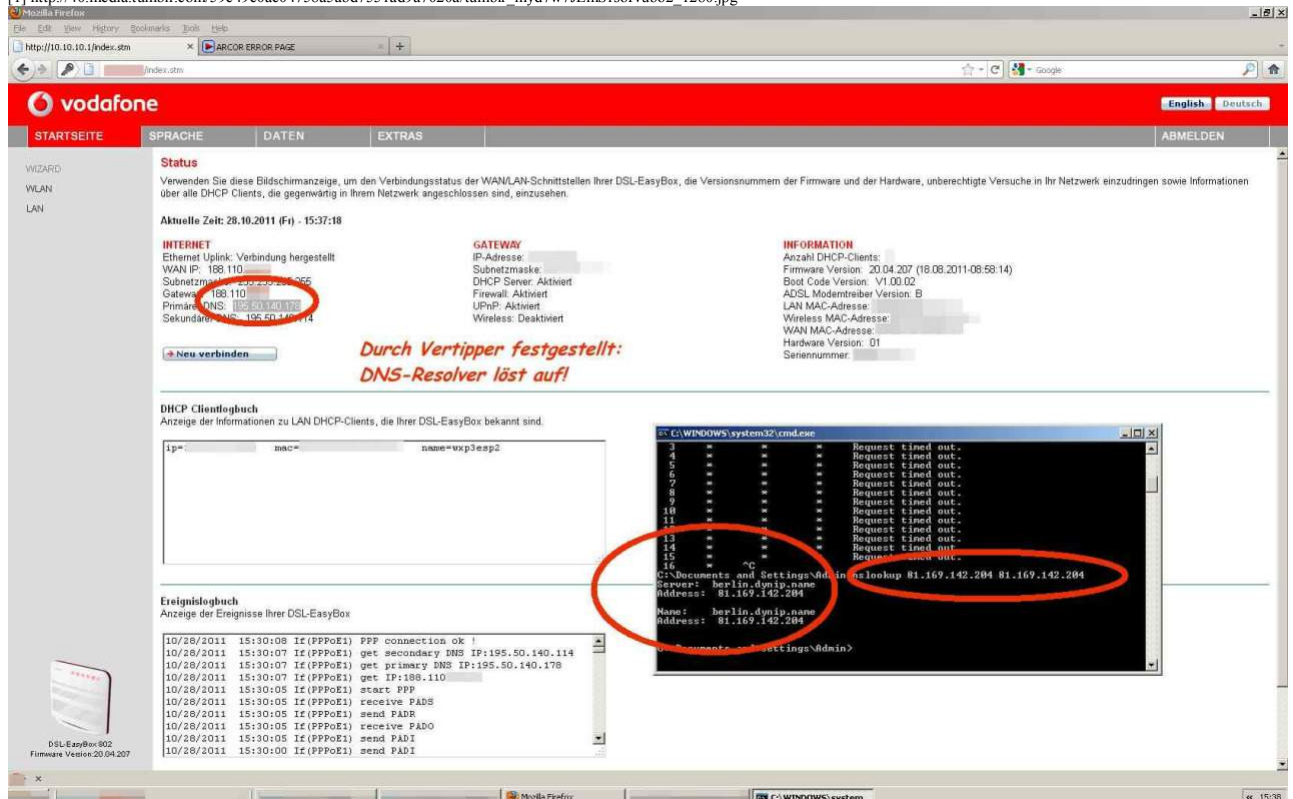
[1] http://40.media.tumblr.com/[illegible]_1280.jpg

Mozilla Firefox
File Edit View History Bookmarks Tools Help
http://10.10.10.1/index.stm
ARCOR ERROR PAGE
/index.stm
Google

vodafone
English Deutsch
STARTSEITE SPRACHE DATEN EXTRAS ABMELDEN

WIZARD
WLAN
LAN

Status
Verwenden Sie diese Bildschirmanzeige, um den Verbindungsstatus der WAN/LAN-Schnittstellen Ihrer DSL-EasyBox, die Versionsnummern der Firmware und der Hardware, unberechtigte Versuche in Ihr Netzwerk einzudringen sowie Informationen über alle DHCP Clients, die gegenwärtig in Ihrem Netzwerk angeschlossen sind, einzusehen.

Aktuelle Zeit: 28.10.2011 (Fr) - 15:37:18

INTERNET
Ethernet Uplink: Verbindung hergestellt
WAN IP: 188.110.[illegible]
Subnetzmaske: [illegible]
Gateway: 188.110.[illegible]
Primärer DNS: 195.50.140.178
Sekundärer DNS: 195.50.140.114

GATEWAY
IP-Adresse:
Subnetzmaske:
DHCP Server: Aktiviert
Firewall: Aktiviert
UPnP: Aktiviert
Wireless: Deaktiviert

INFORMATION
Anzahl DHCP-Clients:
Firmware Version: 20.04.207 (18.08.2011-08:58:14)
Boot Code Version: V1.00.02
ADSL Modemtreiber Version: B
LAN MAC-Adresse:
Wireless MAC-Adresse:
WAN MAC-Adresse:
Hardware Version: 01
Seriennummer:

Neu verbinden

Durch Vertipper festgestellt:
DNS-Resolver löst auf!

DHCP Clientlogbuch
Anzeige der Informationen zu LAN DHCP-Clients, die Ihrer DSL-EasyBox bekannt sind.

ip= mac= name=vxp3esp2

Ereignislogbuch
Anzeige der Ereignisse Ihrer DSL-EasyBox

10/28/2011 15:30:08 If(PPPoE1) PPP connection ok !
10/28/2011 15:30:07 If(PPPoE1) get secondary DNS IP:195.50.140.114
10/28/2011 15:30:07 If(PPPoE1) get primary DNS IP:195.50.140.178
10/28/2011 15:30:07 If(PPPoE1) get IP:188.110
10/28/2011 15:30:05 If(PPPoE1) start PPP
10/28/2011 15:30:05 If(PPPoE1) receive PADS
10/28/2011 15:30:05 If(PPPoE1) send PADR
10/28/2011 15:30:05 If(PPPoE1) receive PADO
10/28/2011 15:30:05 If(PPPoE1) send PADI
10/28/2011 15:30:00 If(PPPoE1) send PADI

DSL-EasyBox 802
Firmware Version:20.04.207

C:\WINDOWS\system32\cmd.exe
3 * * * Request timed out.
4 * * * Request timed out.
5 * * * Request timed out.
6 * * * Request timed out.
7 * * * Request timed out.
8 * * * Request timed out.
9 * * * Request timed out.
10 * * * Request timed out.
11 * * * Request timed out.
12 * * * Request timed out.
13 * * * Request timed out.
14 * * * Request timed out.
15 Request timed out.
16 * ^C
C:\Documents and Settings\Admin>nslookup 81.169.142.204 81.169.142.204
Server: berlin.dynip.name
Address: 81.169.142.204

Name: berlin.dynip.name
Address: 81.169.142.204

C:\Documents and Settings\Admin>

Mozilla Firefox
C:\WINDOWS\system
15:38